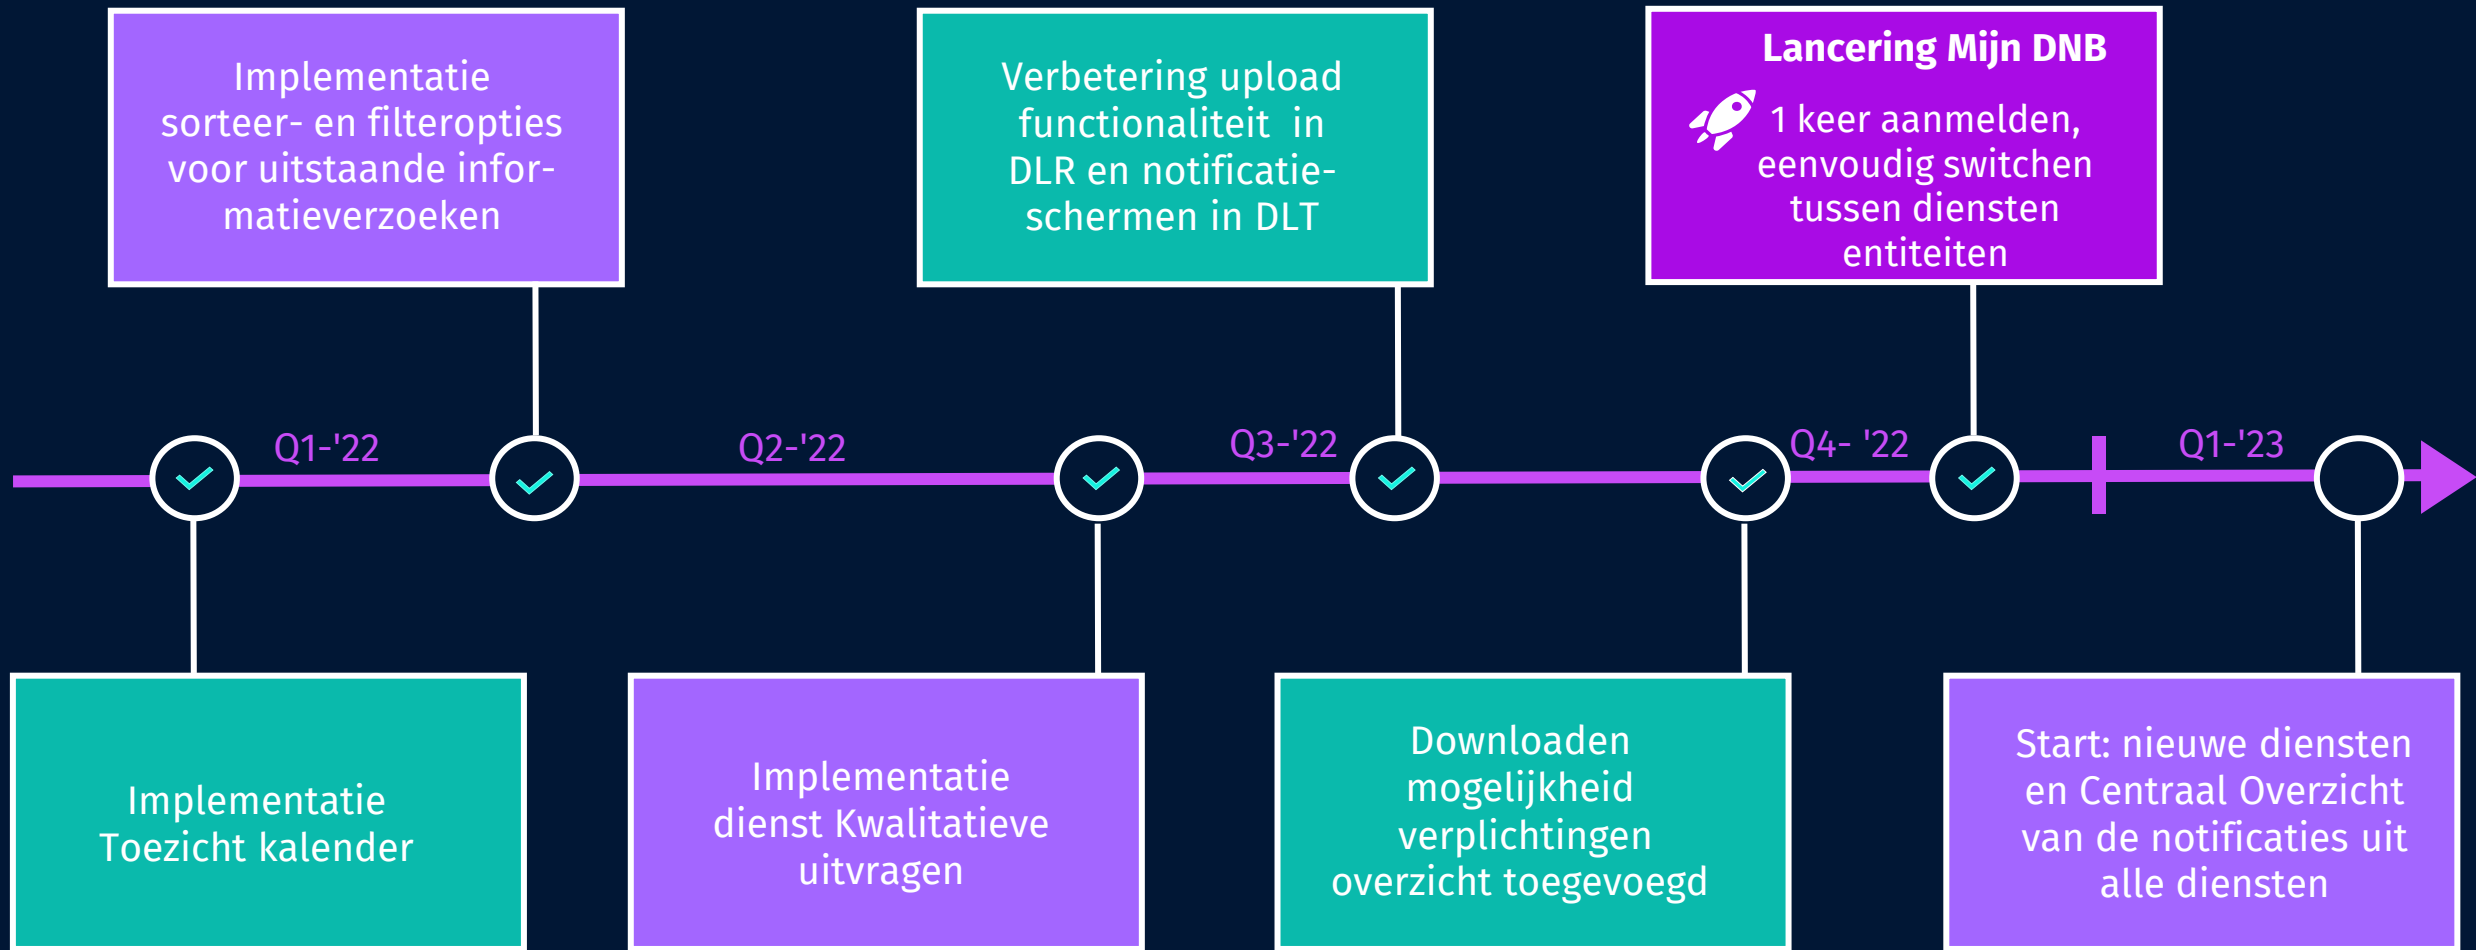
Implementatie sorteer- en filteropties voor uitstaande informatieverzoeken

Verbetering upload functionaliteit in DLR en notificatieschermen in DLT

Lancering Mijn DNB

1 keer aanmelden, eenvoudig switchen tussen diensten entiteiten

Q1-'22

Q2-'22

Q3-'22

Q4- '22

Q1-'23

Implementatie Toezicht kalender

Implementatie dienst Kwalitatieve uitvragen

Downloaden mogelijkheid verplichtingen overzicht toegevoegd

Start: nieuwe diensten en Centraal Overzicht van de notificaties uit alle diensten